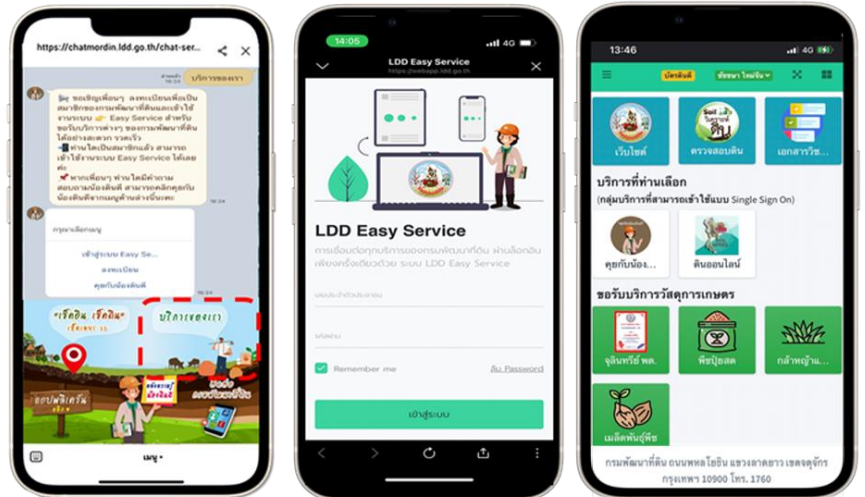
https://chatmordin.ldd.go.th/chat-ser...

บริการของเรา

ขอเชิญเพื่อนๆ ลงทะเบียนเพื่อเป็นสมาชิกของกรมพัฒนาที่ดินและเข้าใช้งานระบบ Easy Service สำหรับขอรับบริการต่างๆ ของกรมพัฒนาที่ดินได้อย่างสะดวก รวดเร็ว
หากได้เป็นสมาชิกแล้ว สามารถเข้าใช้งานระบบ Easy Service ได้เลยค่ะ
หากเพื่อนๆ ท่านใดมีคำถาม สอบถามน้องดินดี สามารถคลิกคุยกับน้องดินดีจากเมนูด้านล่างนี้นะคะ

กรุณาเลือกเมนู
เข้าสู่ระบบ Easy Se...
ลงทะเบียน
คุยกับน้องดินดี

เช็คอิน เช็คดิน
บริการของเรา
คุยกับน้องดินดี
เมนู

14:05
LDD Easy Service
https://webapp.ldd.go.th

LDD Easy Service
การเชื่อมต่อทุกบริการของกรมพัฒนาที่ดิน ผ่านล็อกอินเพียงครั้งเดียวด้วย ระบบ LDD Easy Service

เลขประจำตัวประชาชน
รหัสผ่าน
Remember me
ลืม Password
เข้าสู่ระบบ

13:46
ปัตตานี
ชัยชนะ ใหม่จัน
เว็บไซต์
ตรวจสอบดิน
เอกสารวิช...
บริการที่ท่านเลือก
(กลุ่มบริการที่สามารถเข้าใช้แบบ Single Sign On)
คุยกับน้อง...
ดินออนไลน์
ขอรับบริการวัสดุการเกษตร
จุลินทรีย์ พด.
พืชปุ๋ยสด
กล้าหญ้า...
เมล็ดพันธุ์พืช
กรมพัฒนาที่ดิน ถนนพหลโยธิน แขวงลาดยาว เขตจตุจักร กรุงเทพฯ 10900 โทร. 1760